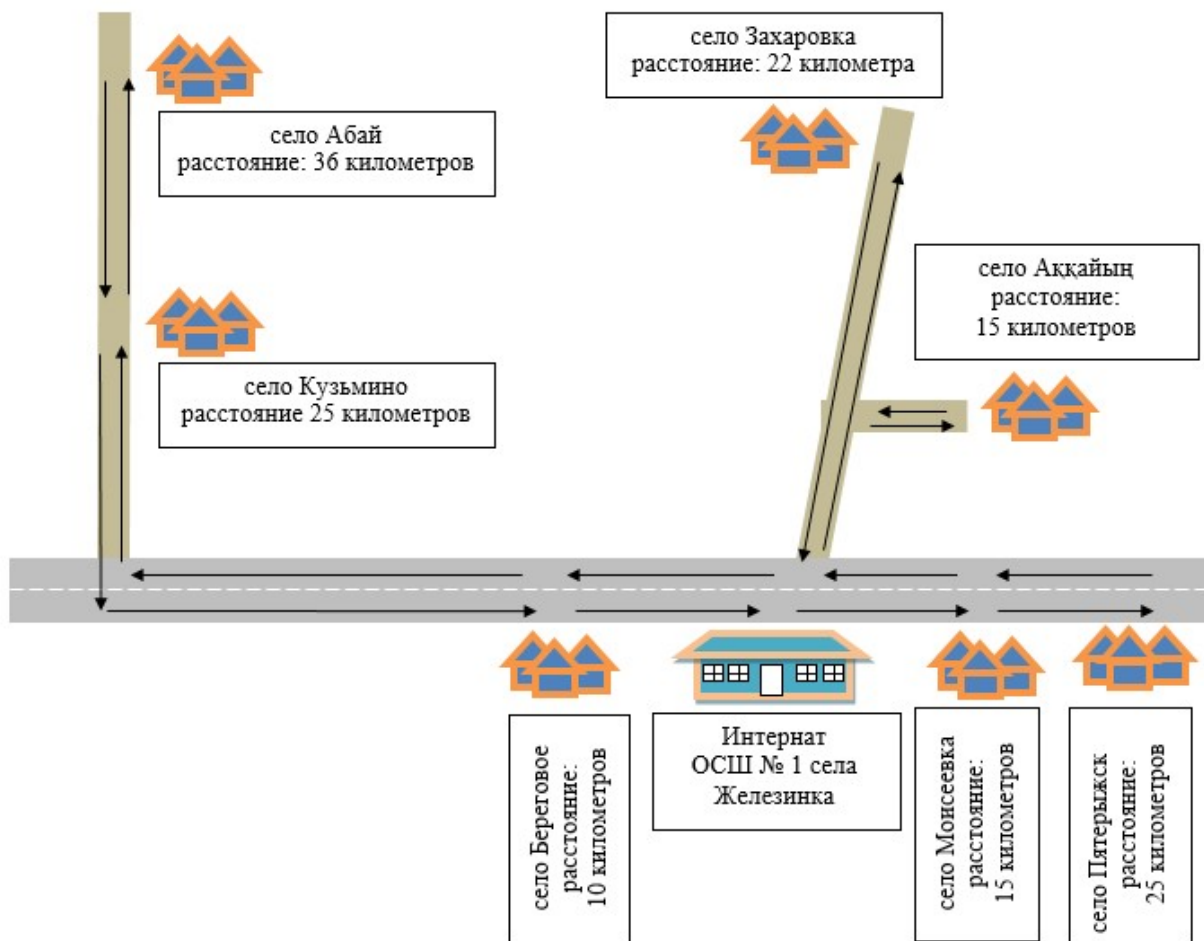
село Захаровка
расстояние: 22 километра

село Абай
расстояние: 36 километров

село Аққайың
расстояние:
15 километров

село Кузьмино
расстояние 25 километров

село Береговое
расстояние:
10 километров

Интернат
ОСШ № 1 села
Железинка

село Моисеевка
расстояние:
15 километров

село Пятерыжск
расстояние:
25 километров